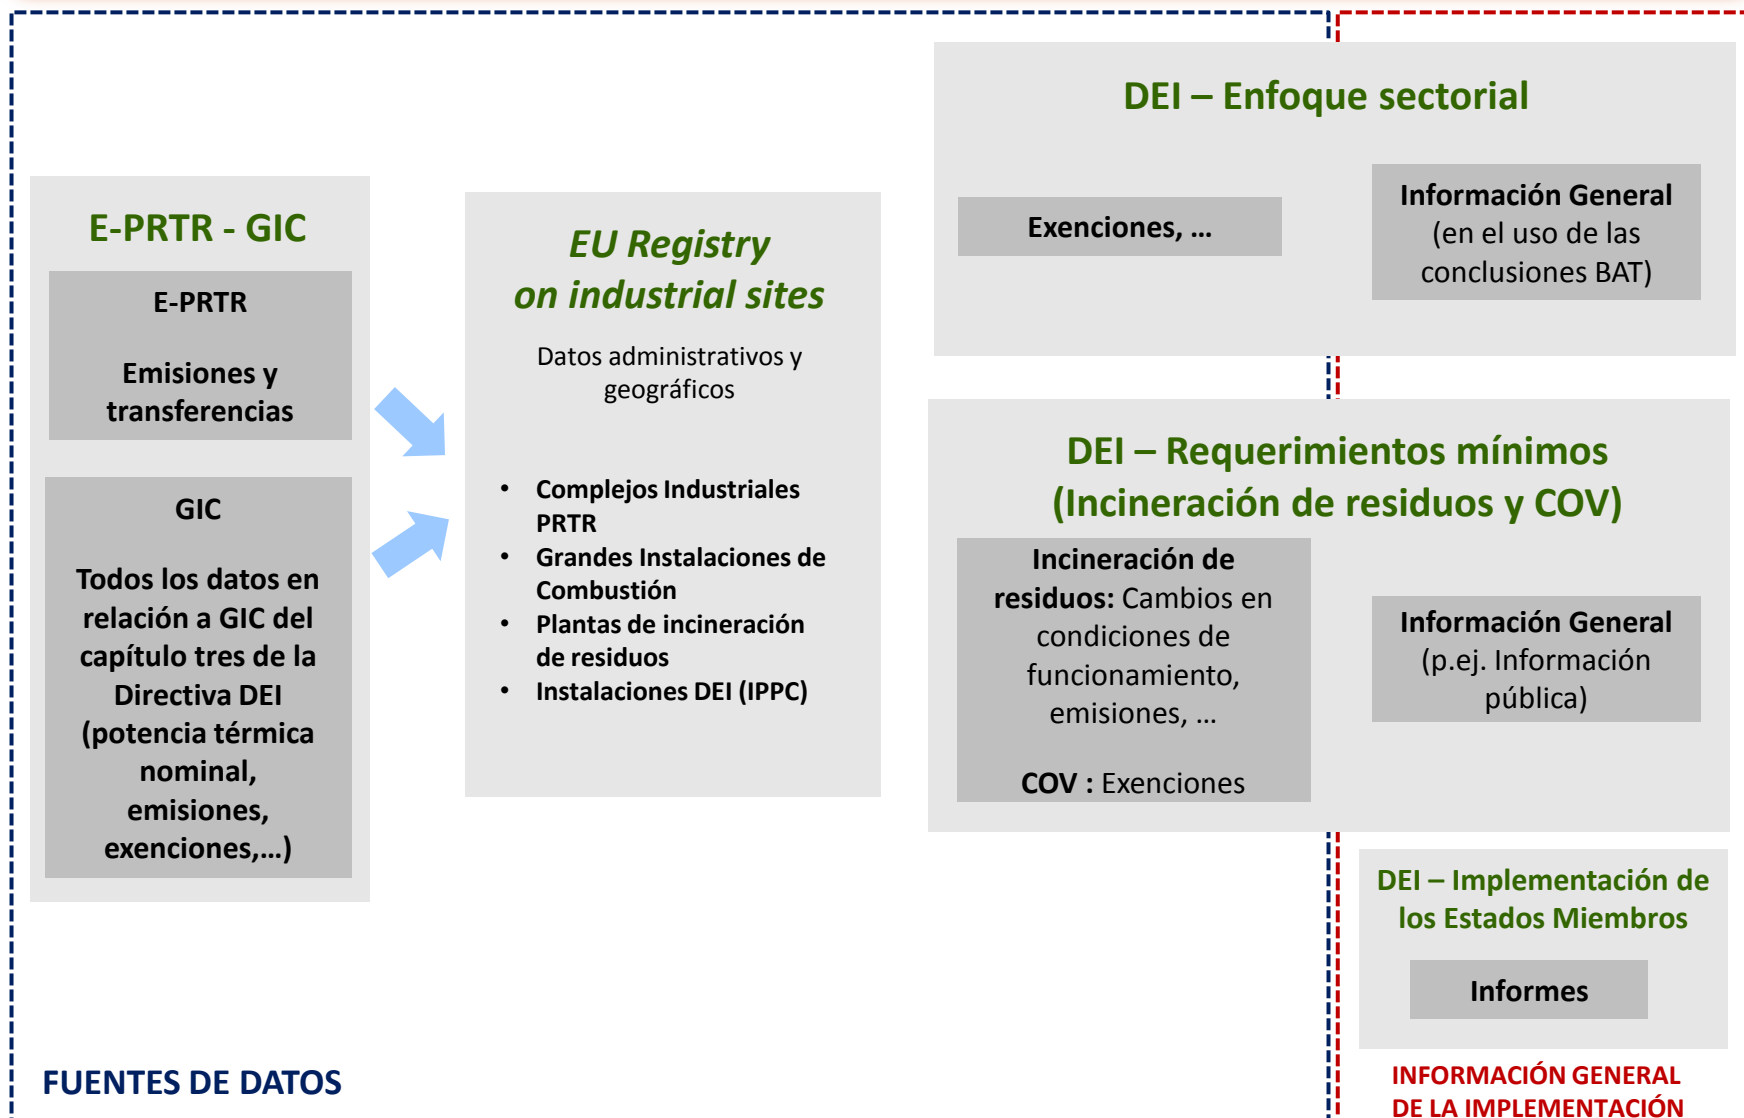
E-PRTR - GIC

E-PRTR

Emisiones y transferencias

GIC

Todos los datos en relación a GIC del capítulo tres de la Directiva DEI (potencia térmica nominal, emisiones, exenciones,…)

EU Registry on industrial sites

Datos administrativos y geográficos

- Complejos Industriales PRTR
- Grandes Instalaciones de Combustión
- Plantas de incineración de residuos
- Instalaciones DEI (IPPC)

DEI – Enfoque sectorial

Exenciones, …

Información General (en el uso de las conclusiones BAT)

DEI – Requerimientos mínimos (Incineración de residuos y COV)

Incineración de residuos: Cambios en condiciones de funcionamiento, emisiones, …

COV : Exenciones

Información General (p.ej. Información pública)

DEI – Implementación de los Estados Miembros

Informes

FUENTES DE DATOS

INFORMACIÓN GENERAL DE LA IMPLEMENTACIÓN